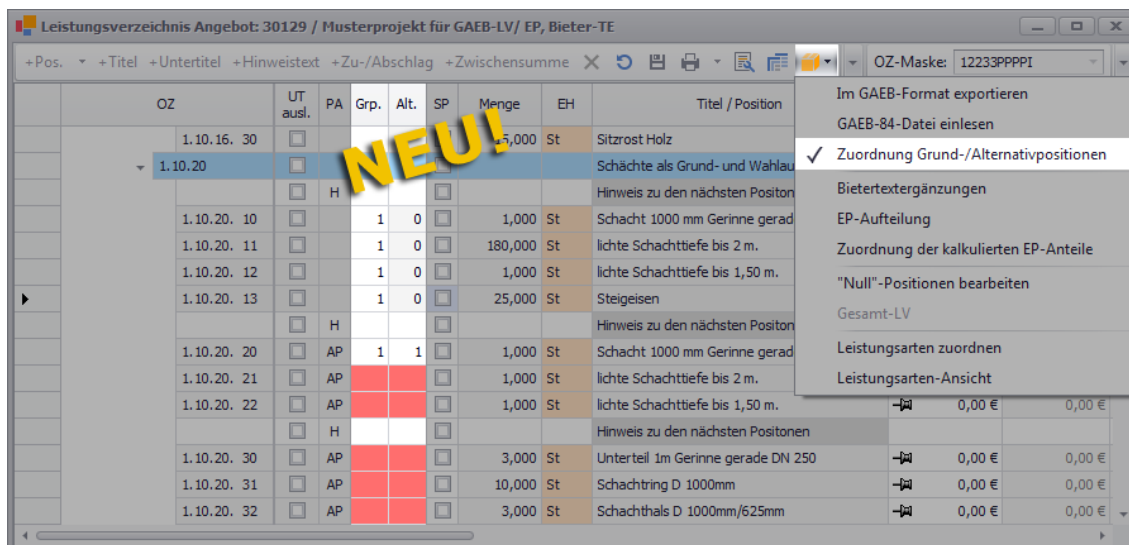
Leistungsverzeichnis Angebot: 30129 / Musterprojekt für GAEB-LV/ EP, Bieter-TE

+Pos. +Titel +Untertitel +Hinweistext +Zu-/Abschlag +Zwischensumme OZ-Maske: 12233PPPPI

NEU!

| OZ | UT ausl. | PA | Grp. | Alt. | SP | Menge | EH | Titel / Position | | | |
|---|---|---|---|---|---|---|---|---|---|---|---|
| 1.10.16. 30 | | | | | | 5,000 | St | Sitzrost Holz | | | |
| 1.10.20 | | | | | | | | Schächte als Grund- und Wahlau | | | |
| | | H | | | | | | Hinweis zu den nächsten Positon | | | |
| 1.10.20. 10 | | | 1 | 0 | | 1,000 | St | Schacht 1000 mm Gerinne gerad | | | |
| 1.10.20. 11 | | | 1 | 0 | | 180,000 | St | lichte Schachttiefe bis 2 m. | | | |
| 1.10.20. 12 | | | 1 | 0 | | 1,000 | St | lichte Schachttiefe bis 1,50 m. | | | |
| 1.10.20. 13 | | | 1 | 0 | | 25,000 | St | Steigeisen | | | |
| | | H | | | | | | Hinweis zu den nächsten Positon | | | |
| 1.10.20. 20 | | AP | 1 | 1 | | 1,000 | St | Schacht 1000 mm Gerinne gerad | | | |
| 1.10.20. 21 | | AP | | | | 1,000 | St | lichte Schachttiefe bis 2 m. | | | |
| 1.10.20. 22 | | AP | | | | 1,000 | St | lichte Schachttiefe bis 1,50 m. | | 0,00 € | 0,00 € |
| | | H | | | | | | Hinweis zu den nächsten Positonen | | | |
| 1.10.20. 30 | | AP | | | | 3,000 | St | Unterteil 1m Gerinne gerade DN 250 | | 0,00 € | 0,00 € |
| 1.10.20. 31 | | AP | | | | 10,000 | St | Schachtring D 1000mm | | 0,00 € | 0,00 € |
| 1.10.20. 32 | | AP | | | | 3,000 | St | Schachthals D 1000mm/625mm | | 0,00 € | 0,00 € |

Im GAEB-Format exportieren
GAEB-84-Datei einlesen
✓ Zuordnung Grund-/Alternativpositionen
Bietertextergänzungen
EP-Aufteilung
Zuordnung der kalkulierten EP-Anteile
"Null"-Positionen bearbeiten
Gesamt-LV
Leistungsarten zuordnen
Leistungsarten-Ansicht